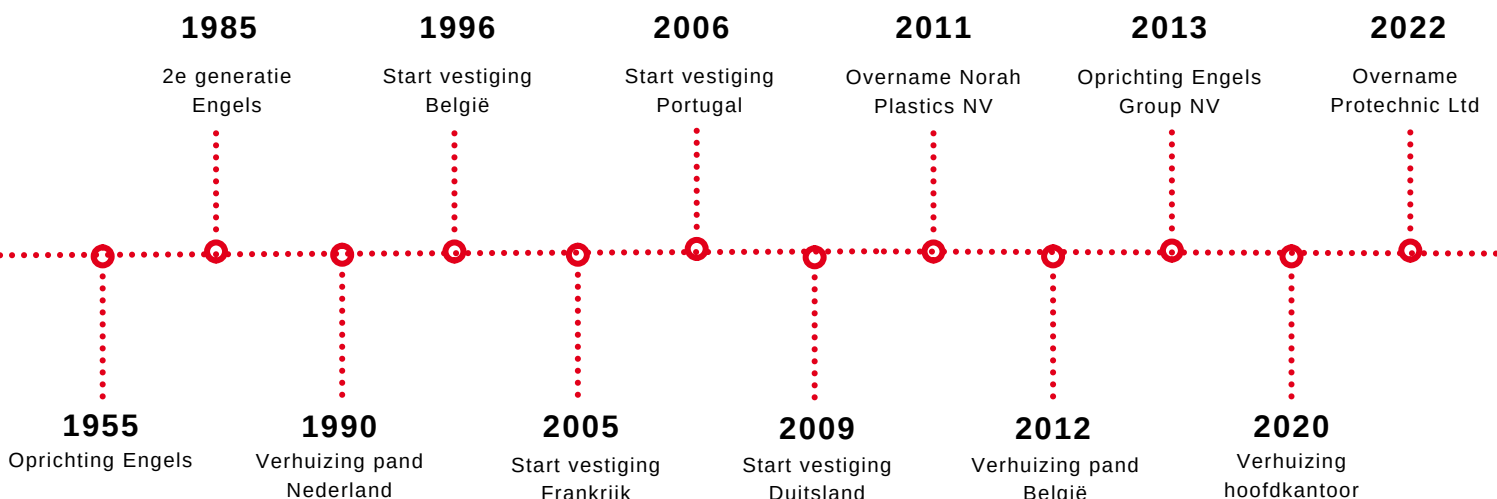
1985
2e generatie Engels

1996
Start vestiging België

2006
Start vestiging Portugal

2011
Overname Norah Plastics NV

2013
Oprichting Engels Group NV

2022
Overname Protechnic Ltd

1955
Oprichting Engels

1990
Verhuizing pand Nederland

2005
Start vestiging Frankrijk

2009
Start vestiging Duitsland

2012
Verhuizing pand België

2020
Verhuizing hoofdkantoor